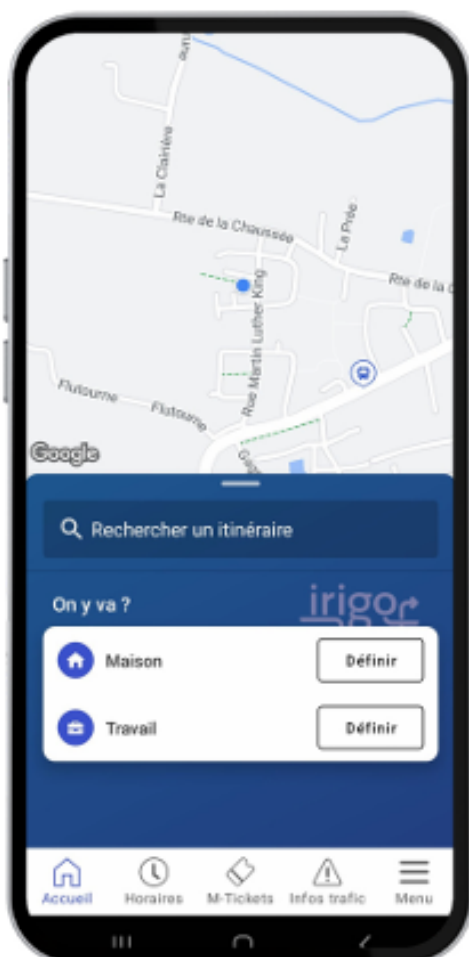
La Clairière

Rte de la Chaussée

La Prée

Rte de la C

Rue Martin Luther King

Flutourne

Flutourne

Google

Rechercher un itinéraire

On y va ?

irigo

Maison

Définir

Travail

Définir

Accueil

Horaires

M-Tickets

Infos trafic

Menu